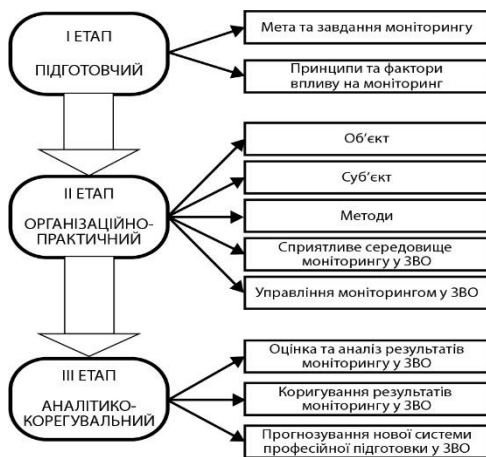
І ЕТАП

ПІДГОТОВЧИЙ

Мета та завдання моніторингу

Принципи та фактори впливу на моніторинг

ІІ ЕТАП

ОРГАНІЗАЦІЙНО-ПРАКТИЧНИЙ

Об'єкт

Суб'єкт

Методи

Сприятливе середовище моніторингу у ЗВО

Управління моніторингом у ЗВО

ІІІ ЕТАП

АНАЛІТИКО-КОРЕГУВАЛЬНИЙ

Оцінка та аналіз результатів моніторингу у ЗВО

Коригування результатів моніторингу у ЗВО

Прогнозування нової системи професійної підготовки у ЗВО